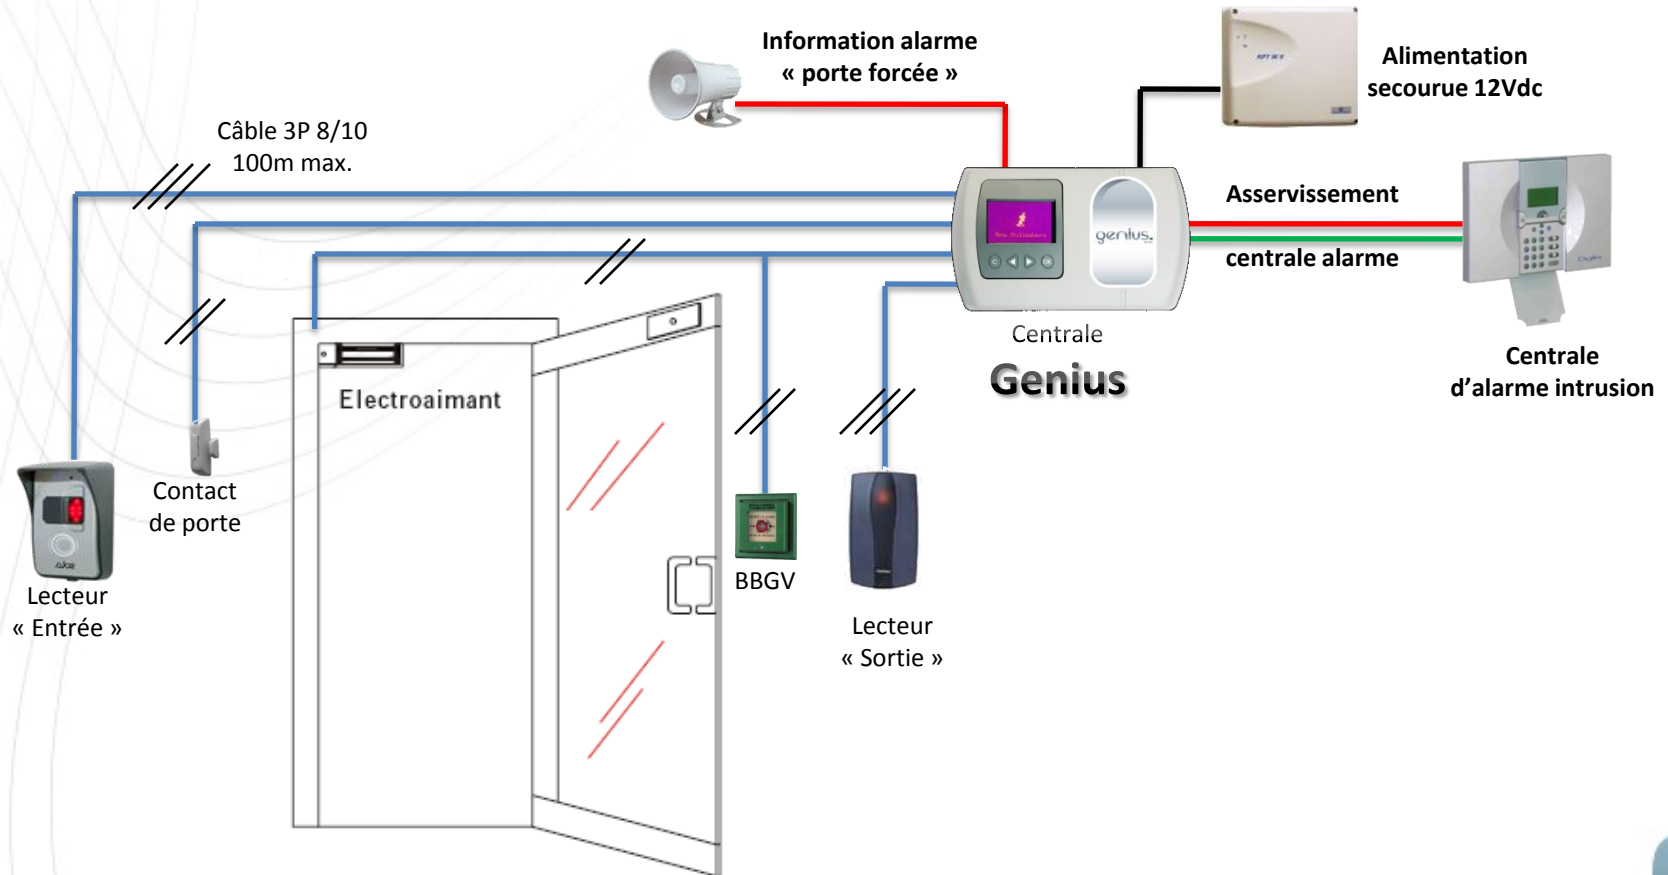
Information alarme
« porte forcée »

Alimentation
secourue 12Vdc

Câble 3P 8/10
100m max.

Asservissement

centrale alarme

genius

Centrale
Genius

Centrale
d'alarme intrusion

Electroaimant

Contact
de porte

Lecteur
« Entrée »

BBGV

Lecteur
« Sortie »